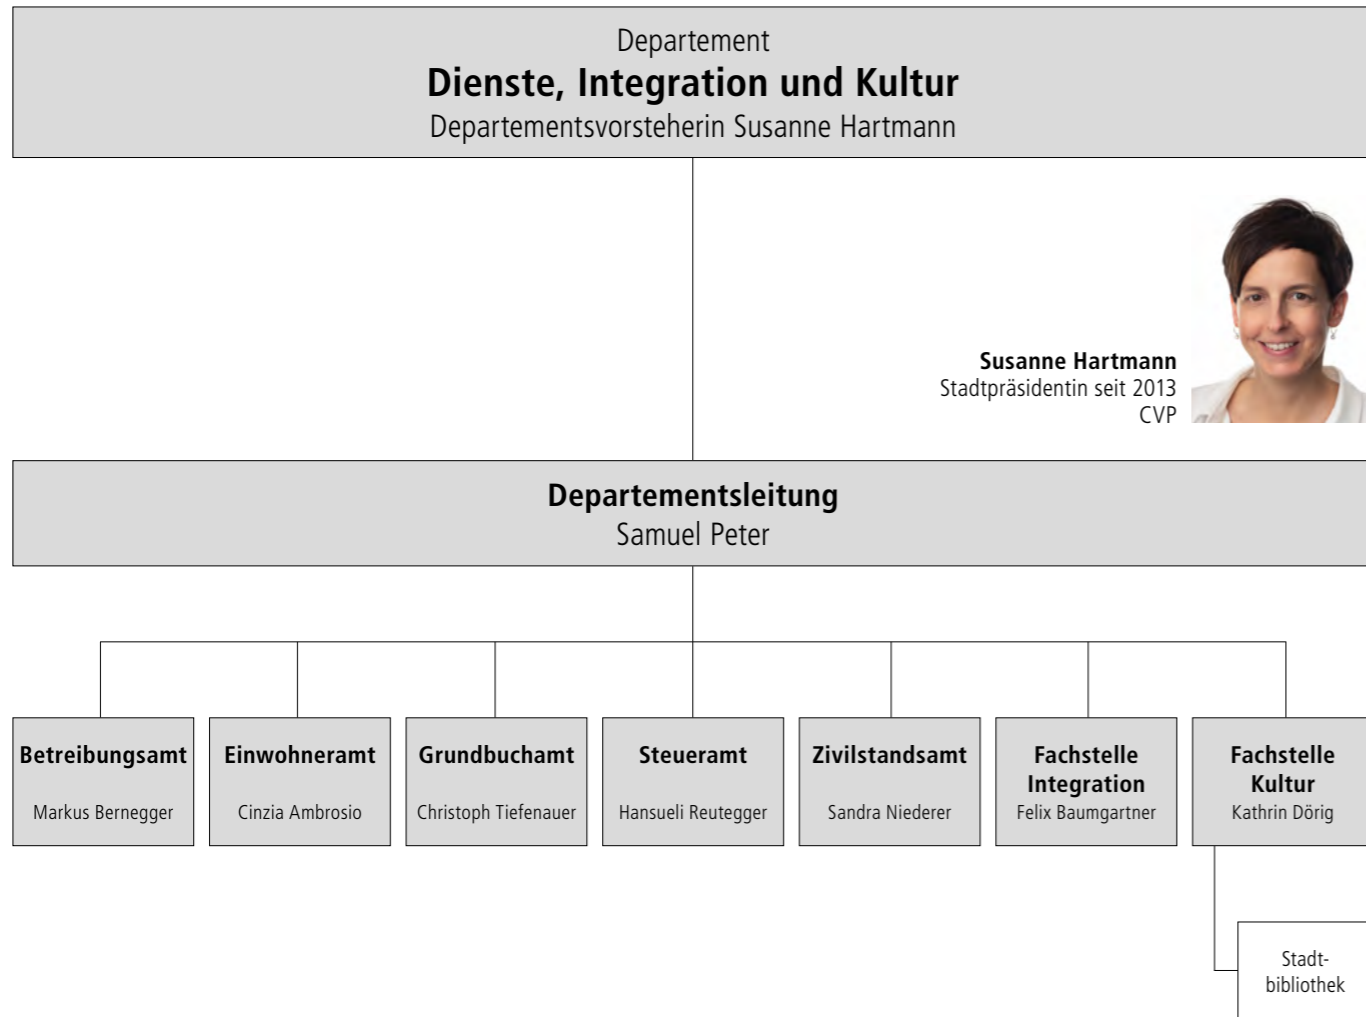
Departement
Dienste, Integration und Kultur
Departementsvorsteherin Susanne Hartmann

Susanne Hartmann
Stadtpräsidentin seit 2013
CVP

Departementsleitung
Samuel Peter

Betreibungsamt
Markus Bernegger

Einwohneramt
Cinzia Ambrosio

Grundbuchamt
Christoph Tiefenauer

Steueramt
Hansueli Reutegger

Zivilstandsamt
Sandra Niederer

Fachstelle Integration
Felix Baumgartner

Fachstelle Kultur
Kathrin Dörig

Stadtbibliothek